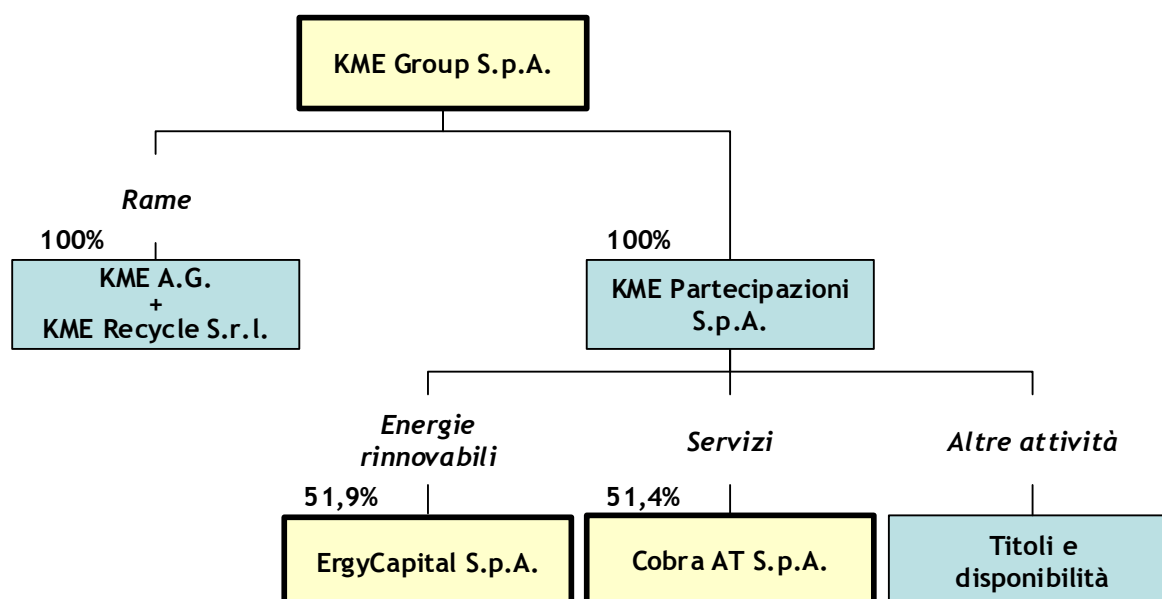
KME Group S.p.A.

Rame

100%

KME A.G.
+
KME Recycle S.r.l.

100%

KME Partecipazioni S.p.A.

Energie rinnovabili

51,9%

ErgyCapital S.p.A.

Servizi

51,4%

Cobra AT S.p.A.

Altre attività

Titoli e disponibilità